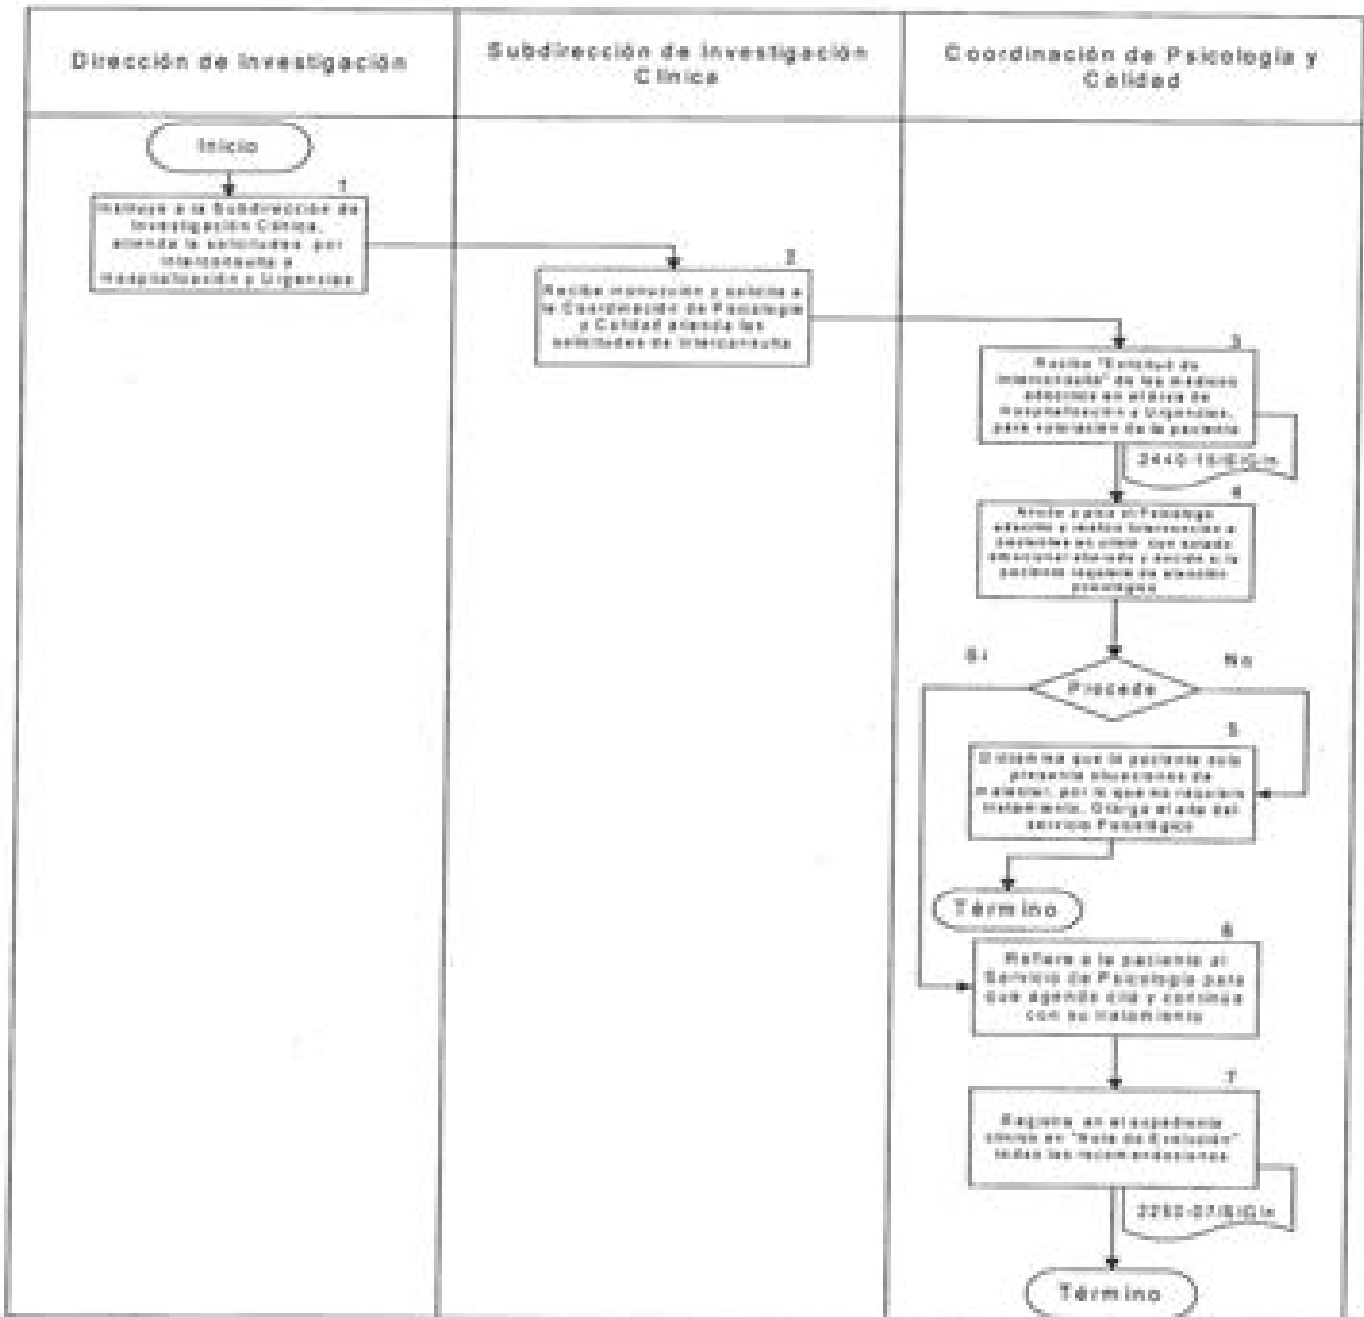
Dirección de Investigación

Subdirección de Investigación Clínica

Coordinación de Psicología y Calidad

Inicio

1

Instruye a la Subdirección de Investigación Clínica, atiende la solicitudes por interconsulta a Hospitalización y Urgencias

2

Recibe instrucción y solicita a la Coordinación de Psicología y Calidad atienda las solicitudes de interconsulta

3

Recibe "Solicitud de Interconsulta" de los médicos adscritos en el área de Hospitalización y Urgencias, para valoración de la paciente.

2440-16/EiGin

4

Asiste a piso el Psicólogo adscrito y realiza intervención a pacientes en crisis, con estado emocional alterado y decide si la paciente requiere de atención psicológica

Si

No

Procede

5

Dictamina que la paciente solo presenta situaciones de malestar, por lo que no requiere tratamiento. Otorga el alta del servicio Psicológico

Término

6

Refiere a la paciente al Servicio de Psicología para que agende cita y continúe con su tratamiento

7

Registra en el expediente clínico en "Nota de Evolución" todas las recomendaciones.

2250-07/EiGin

Término